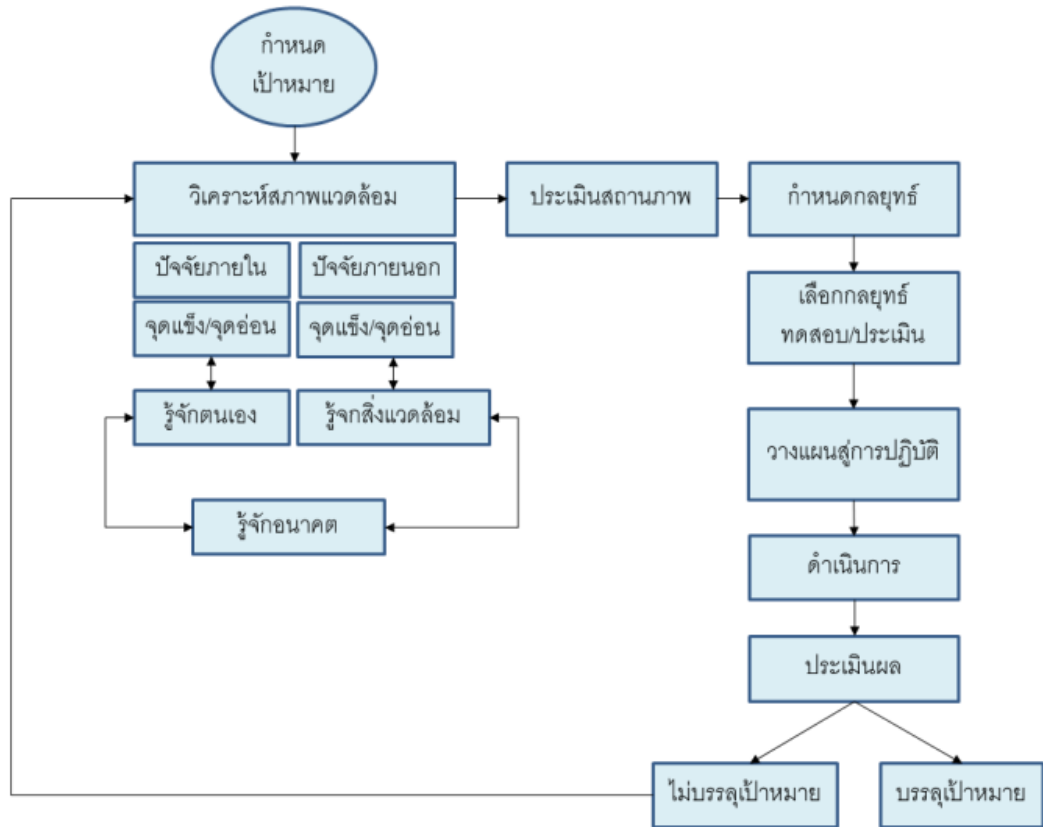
กำหนดเป้าหมาย

วิเคราะห์สภาพแวดล้อม

ประเมินสถานภาพ

กำหนดกลยุทธ์

ปัจจัยภายใน

ปัจจัยภายนอก

จุดแข็ง/จุดอ่อน

จุดแข็ง/จุดอ่อน

รู้จักตนเอง

รู้จักสิ่งแวดล้อม

รู้จักอนาคต

เลือกกลยุทธ์ ทดสอบ/ประเมิน

วางแผนสู่การปฏิบัติ

ดำเนินการ

ประเมินผล

ไม่บรรลุเป้าหมาย

บรรลุเป้าหมาย